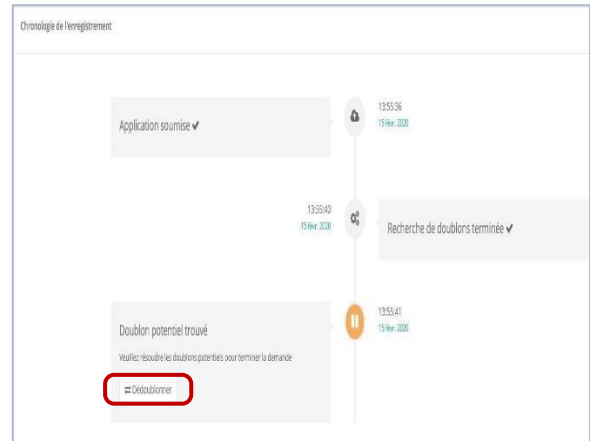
Chronologie de l'enregistrement

Application soumise ✔

13:55:36
15 Févr. 2020

13:55:40
15 Févr. 2020

Recherche de doublons terminée ✔

Doublon potentiel trouvé

Veuillez résoudre les doublons potentiels pour terminer la demande

⇄ Dédoublonner

13:55:41
15 Févr. 2020